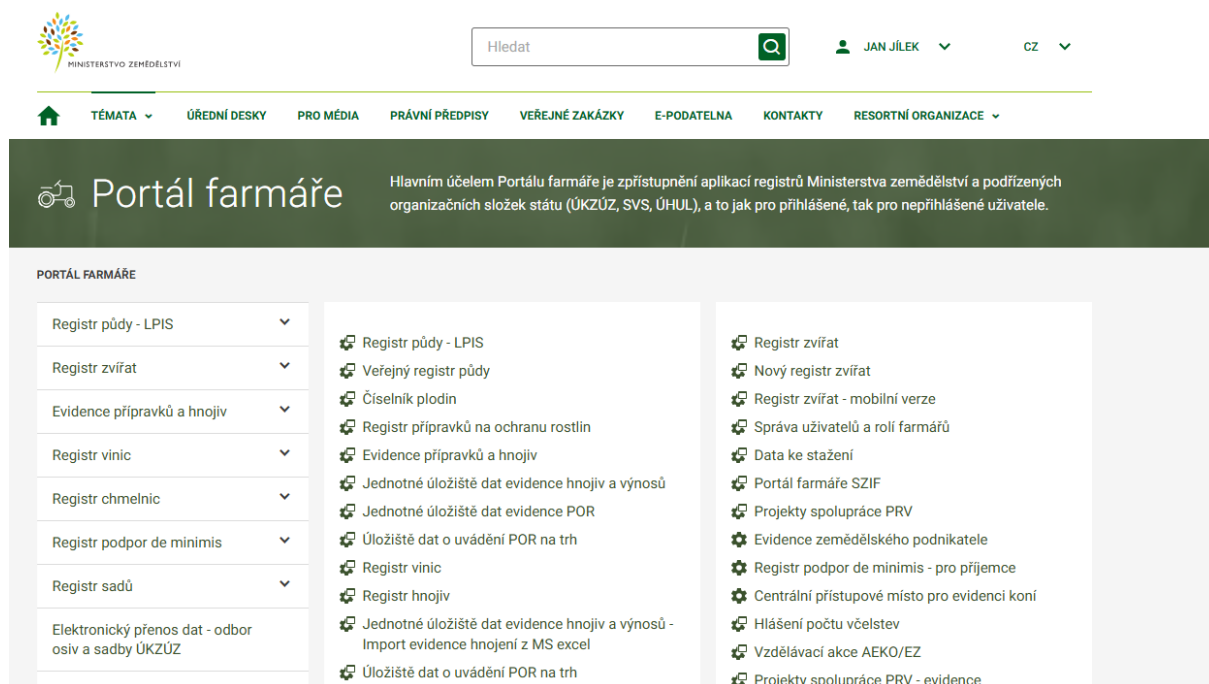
MINISTERSTVO ZEMĚDĚLSTVÍ

Hledat

JAN JÍLEK

CZ

TÉMATA ÚŘEDNÍ DESKY PRO MÉDIA PRÁVNÍ PŘEDPISY VEŘEJNÉ ZAKÁZKY E-PODATELNA KONTAKTY RESORTNÍ ORGANIZACE

Portál farmáře

Hlavním účelem Portálu farmáře je zpřístupnění aplikací registrů Ministerstva zemědělství a podřízených organizačních složek státu (ÚKZÚZ, SVS, ÚHUL), a to jak pro přihlášené, tak pro nepřihlášené uživatele.

PORTÁL FARMÁŘE

Registr půdy - LPIS
Registr zvířat
Evidence přípravků a hnojiv
Registr vinic
Registr chmelnic
Registr podpor de minimis
Registr sadů
Elektronický přenos dat - odbor osiv a sadby ÚKZÚZ

Registr půdy - LPIS
Veřejný registr půdy
Číselník plodin
Registr přípravků na ochranu rostlin
Evidence přípravků a hnojiv
Jednotné úložiště dat evidence hnojiv a výnosů
Jednotné úložiště dat evidence POR
Úložiště dat o uvádění POR na trh
Registr vinic
Registr hnojiv
Jednotné úložiště dat evidence hnojiv a výnosů - Import evidence hnojení z MS excel
Úložiště dat o uvádění POR na trh

Registr zvířat
Nový registr zvířat
Registr zvířat - mobilní verze
Správa uživatelů a rolí farmářů
Data ke stažení
Portál farmáře SZIF
Projekty spolupráce PRV
Evidence zemědělského podnikatele
Registr podpor de minimis - pro příjemce
Centrální přístupové místo pro evidenci koní
Hlášení počtu včelstev
Vzdělávací akce AEKO/EZ
Projekty spolupráce PRV - evidence